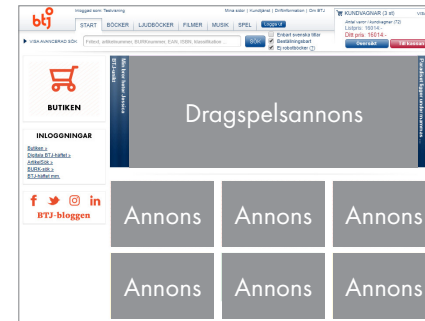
btj

Inloggad som: Testvisning

Mina sidor | Kundtjänst | Driftinformation | Om BTJ

START BÖCKER LJUDBÖCKER FILMER MUSIK SPEL Logga ut

VISA AVANCERAD SÖK

Författare, artist, titel, ISBN, EAN, ISSN, klassifikation

Sök

Endast svenska titlar

Beställningsbart

Ej rekatböcker (2)

KUNDVAGNAR (3 st)

Antal varor i kundvagnar (12)

Listpris: 16014:-

Ditt pris: 16014:-

Översikt

Till kassan

BUTIKEN

INLOGGNINGAR

Butiken »

Digitala BTJ-häftet »

ArtikelSök »

BURK-sök »

BTJ-häftet mm.

f

in

BTJ-bloggen

Dragspelsannons

Annons

Annons

Annons

Annons

Annons

Annons